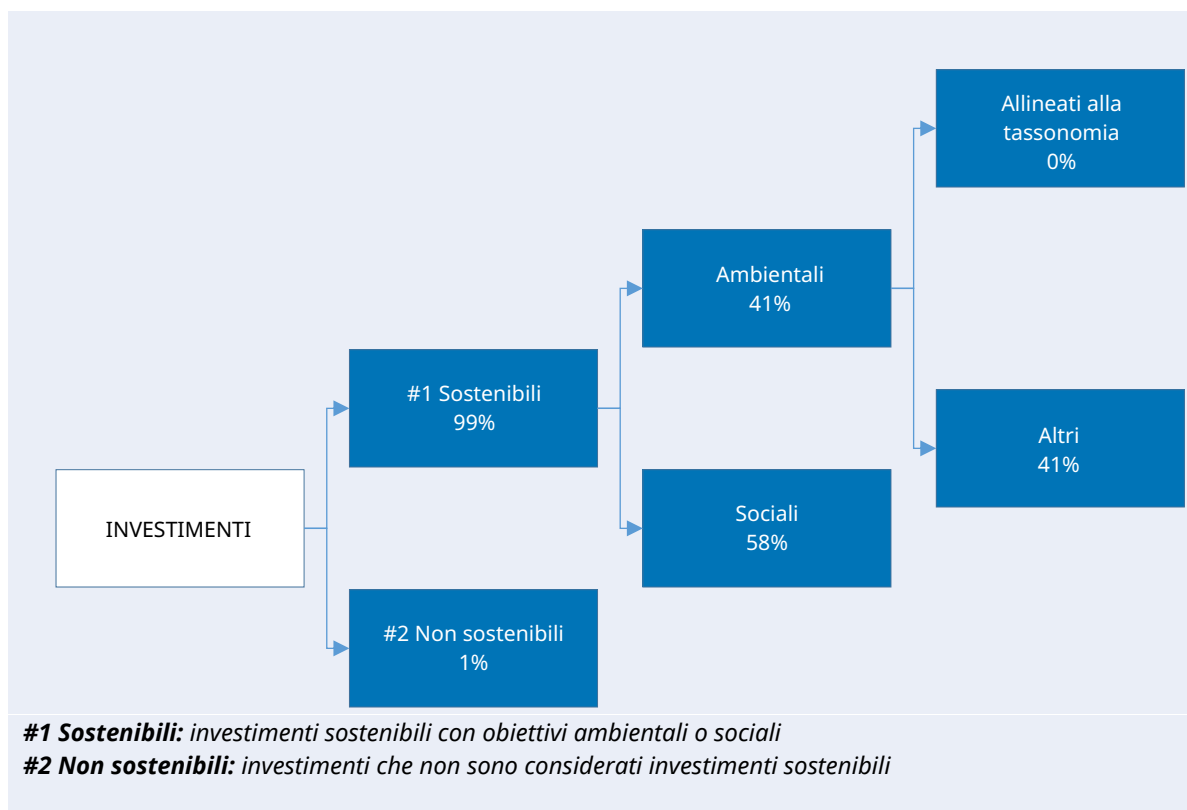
Allineati alla tassonomia
0%

Ambientali
41%

#1 Sostenibili
99%

Altri
41%

INVESTIMENTI

Sociali
58%

#2 Non sostenibili
1%

***#1 Sostenibili:*** *investimenti sostenibili con obiettivi ambientali o sociali*
***#2 Non sostenibili:*** *investimenti che non sono considerati investimenti sostenibili*